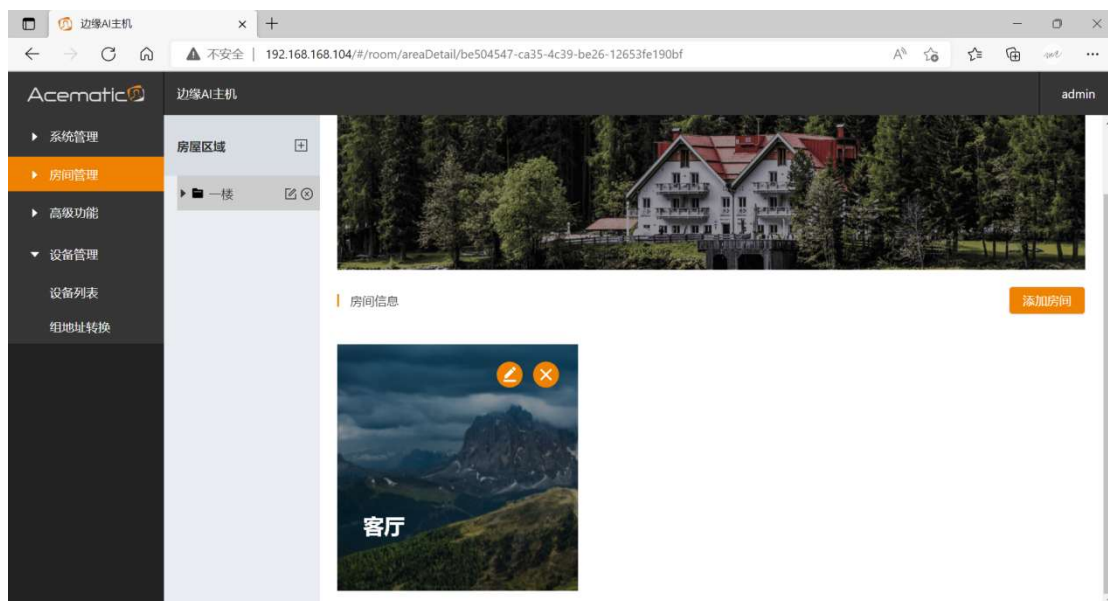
边缘AI主机
×
+
不安全 | 192.168.168.104/#/room/areaDetail/be504547-ca35-4c39-be26-12653fe190bf

Acematic
边缘AI主机
admin

系统管理
房间管理
高级功能
设备管理
设备列表
组地址转换

房屋区域
一楼

房间信息
添加房间

客厅